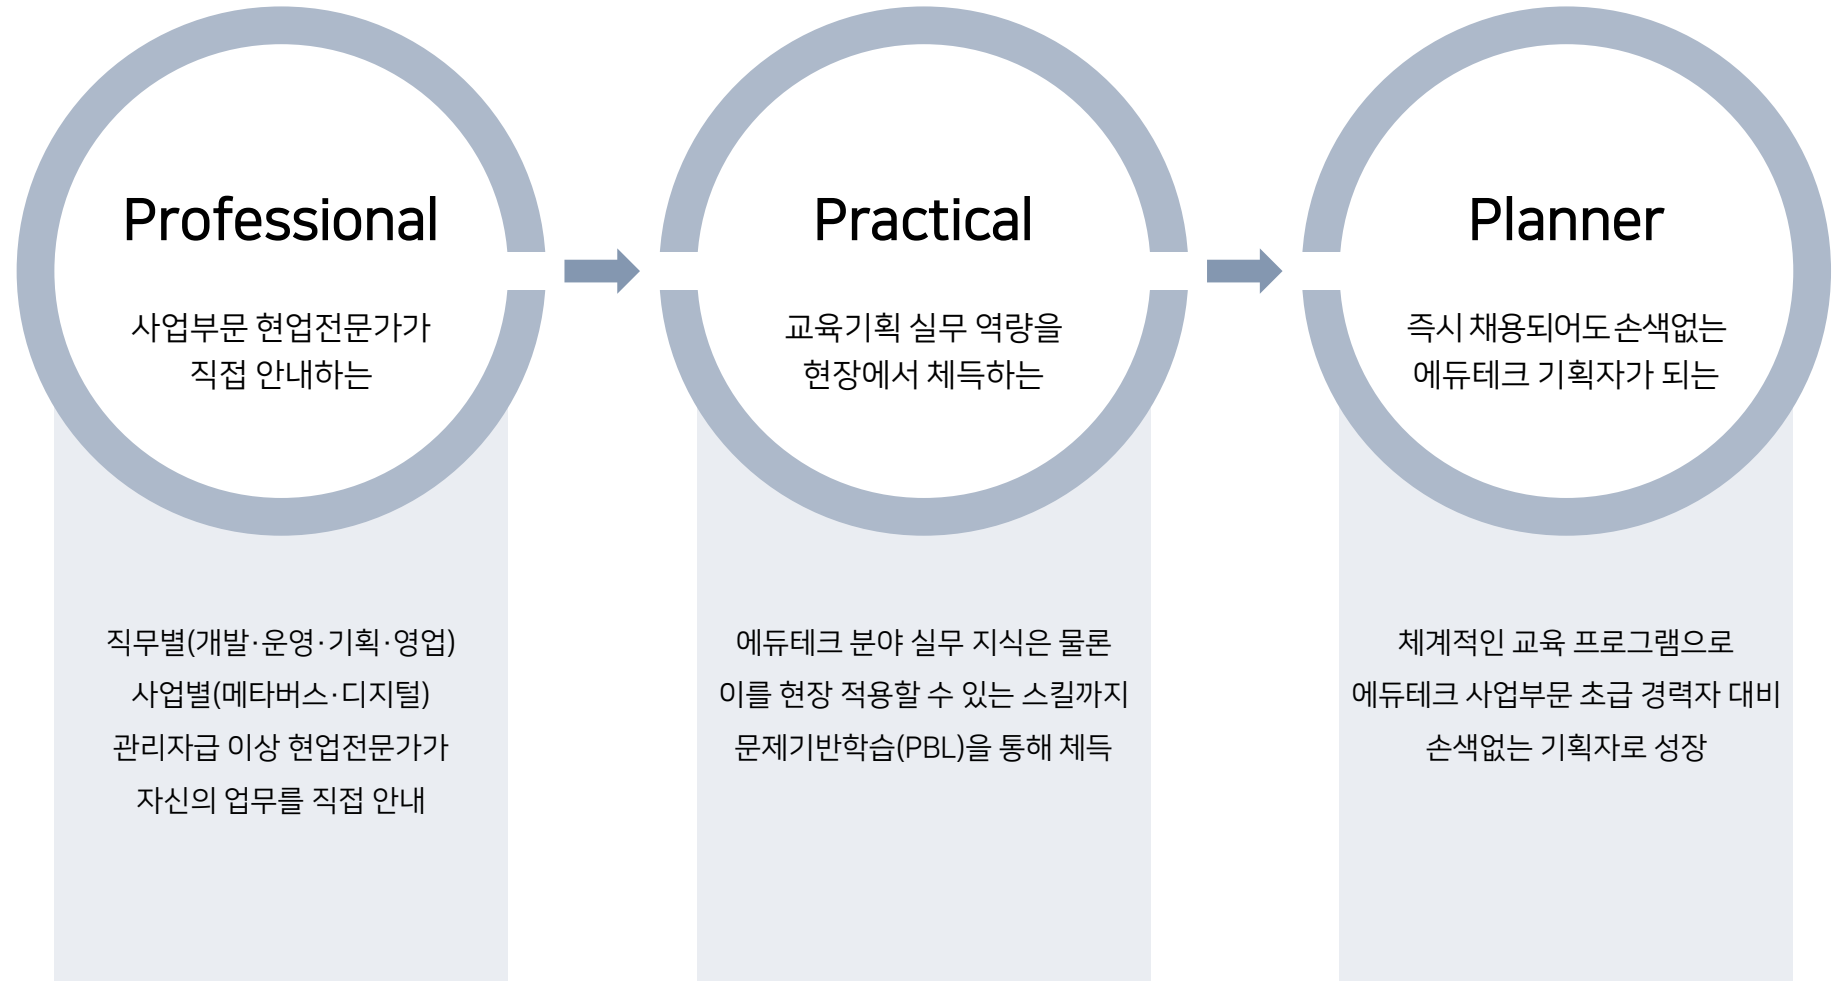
Professional

사업부문 현업전문가가
직접 안내하는

직무별(개발·운영·기획·영업)
사업별(메타버스·디지털)
관리자급 이상 현업전문가가
자신의 업무를 직접 안내

Practical

교육기획 실무 역량을
현장에서 체득하는

에듀테크 분야 실무 지식은 물론
이를 현장 적용할 수 있는 스킬까지
문제기반학습(PBL)을 통해 체득

Planner

즉시 채용되어도 손색없는
에듀테크 기획자가 되는

체계적인 교육 프로그램으로
에듀테크 사업부문 초급 경력자 대비
손색없는 기획자로 성장